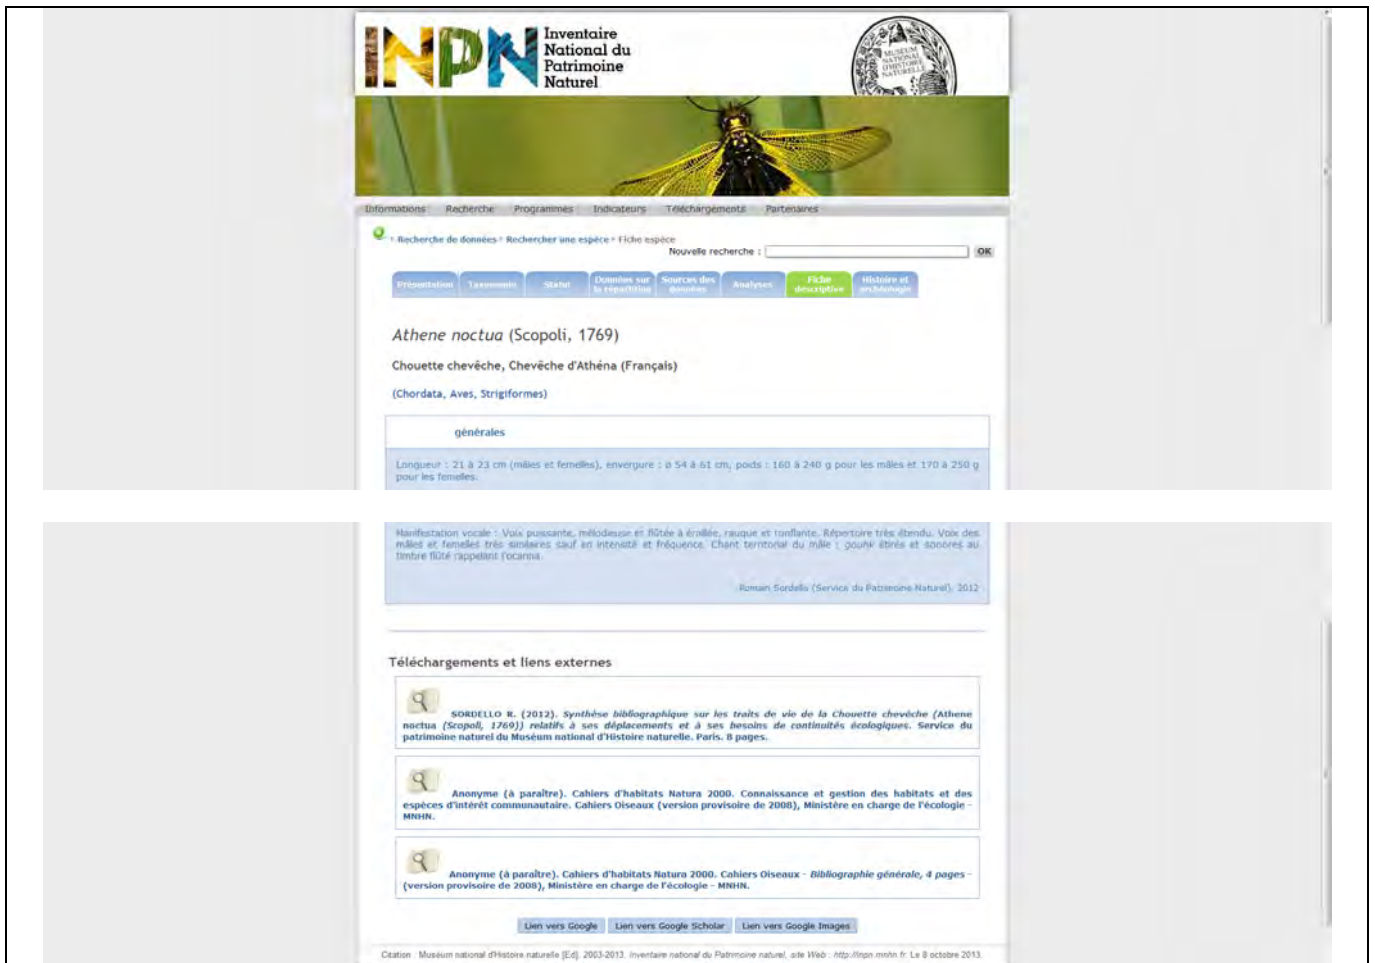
INPN Inventaire National du Patrimoine Naturel

MUSEUM NATIONAL D'HISTOIRE NATURELLE

Informations Recherche Programmes Indicateurs Téléchargements Partenaires

» Recherche de données » Rechercher une espèce » Fiche espèce

Nouvelle recherche : OK

Présentation Taxonomie Statut Données sur la répartition Sources des données Analyses Fiche descriptive Histoire et archéologie

Athene noctua (Scopoli, 1769)

Chouette chevêche, Chevêche d'Athéna (Français)

(Chordata, Aves, Strigiformes)

générales

Longueur : 21 à 23 cm (mâles et femelles), envergure : ø 54 à 61 cm, poids : 160 à 240 g pour les mâles et 170 à 250 g pour les femelles.

Manifestation vocale : Voix puissante, mélodieuse et flûtée à éraillée, rauque et ronflante. Répertoire très étendu. Voix des mâles et femelles très similaires sauf en intensité et fréquence. Chant territorial du mâle : gouhk étirés et sonores au timbre flûté rappelant l'ocarina.

Romain Sordello (Service du Patrimoine Naturel), 2012

Téléchargements et liens externes

SORDELLO R. (2012). Synthèse bibliographique sur les traits de vie de la Chouette chevêche (Athene noctua (Scopoli, 1769)) relatifs à ses déplacements et à ses besoins de continuités écologiques. Service du patrimoine naturel du Muséum national d'Histoire naturelle. Paris. 8 pages.

Anonyme (à paraître). Cahiers d'habitats Natura 2000. Connaissance et gestion des habitats et des espèces d'intérêt communautaire. Cahiers Oiseaux (version provisoire de 2008), Ministère en charge de l'écologie - MNHN.

Anonyme (à paraître). Cahiers d'habitats Natura 2000. Cahiers Oiseaux - Bibliographie générale, 4 pages - (version provisoire de 2008), Ministère en charge de l'écologie - MNHN.

Lien vers Google Lien vers Google Scholar Lien vers Google Images

Citation : Muséum national d'Histoire naturelle [Ed]. 2003-2013. Inventaire national du Patrimoine naturel, site Web : http://inpn.mnhn.fr. Le 8 octobre 2013.